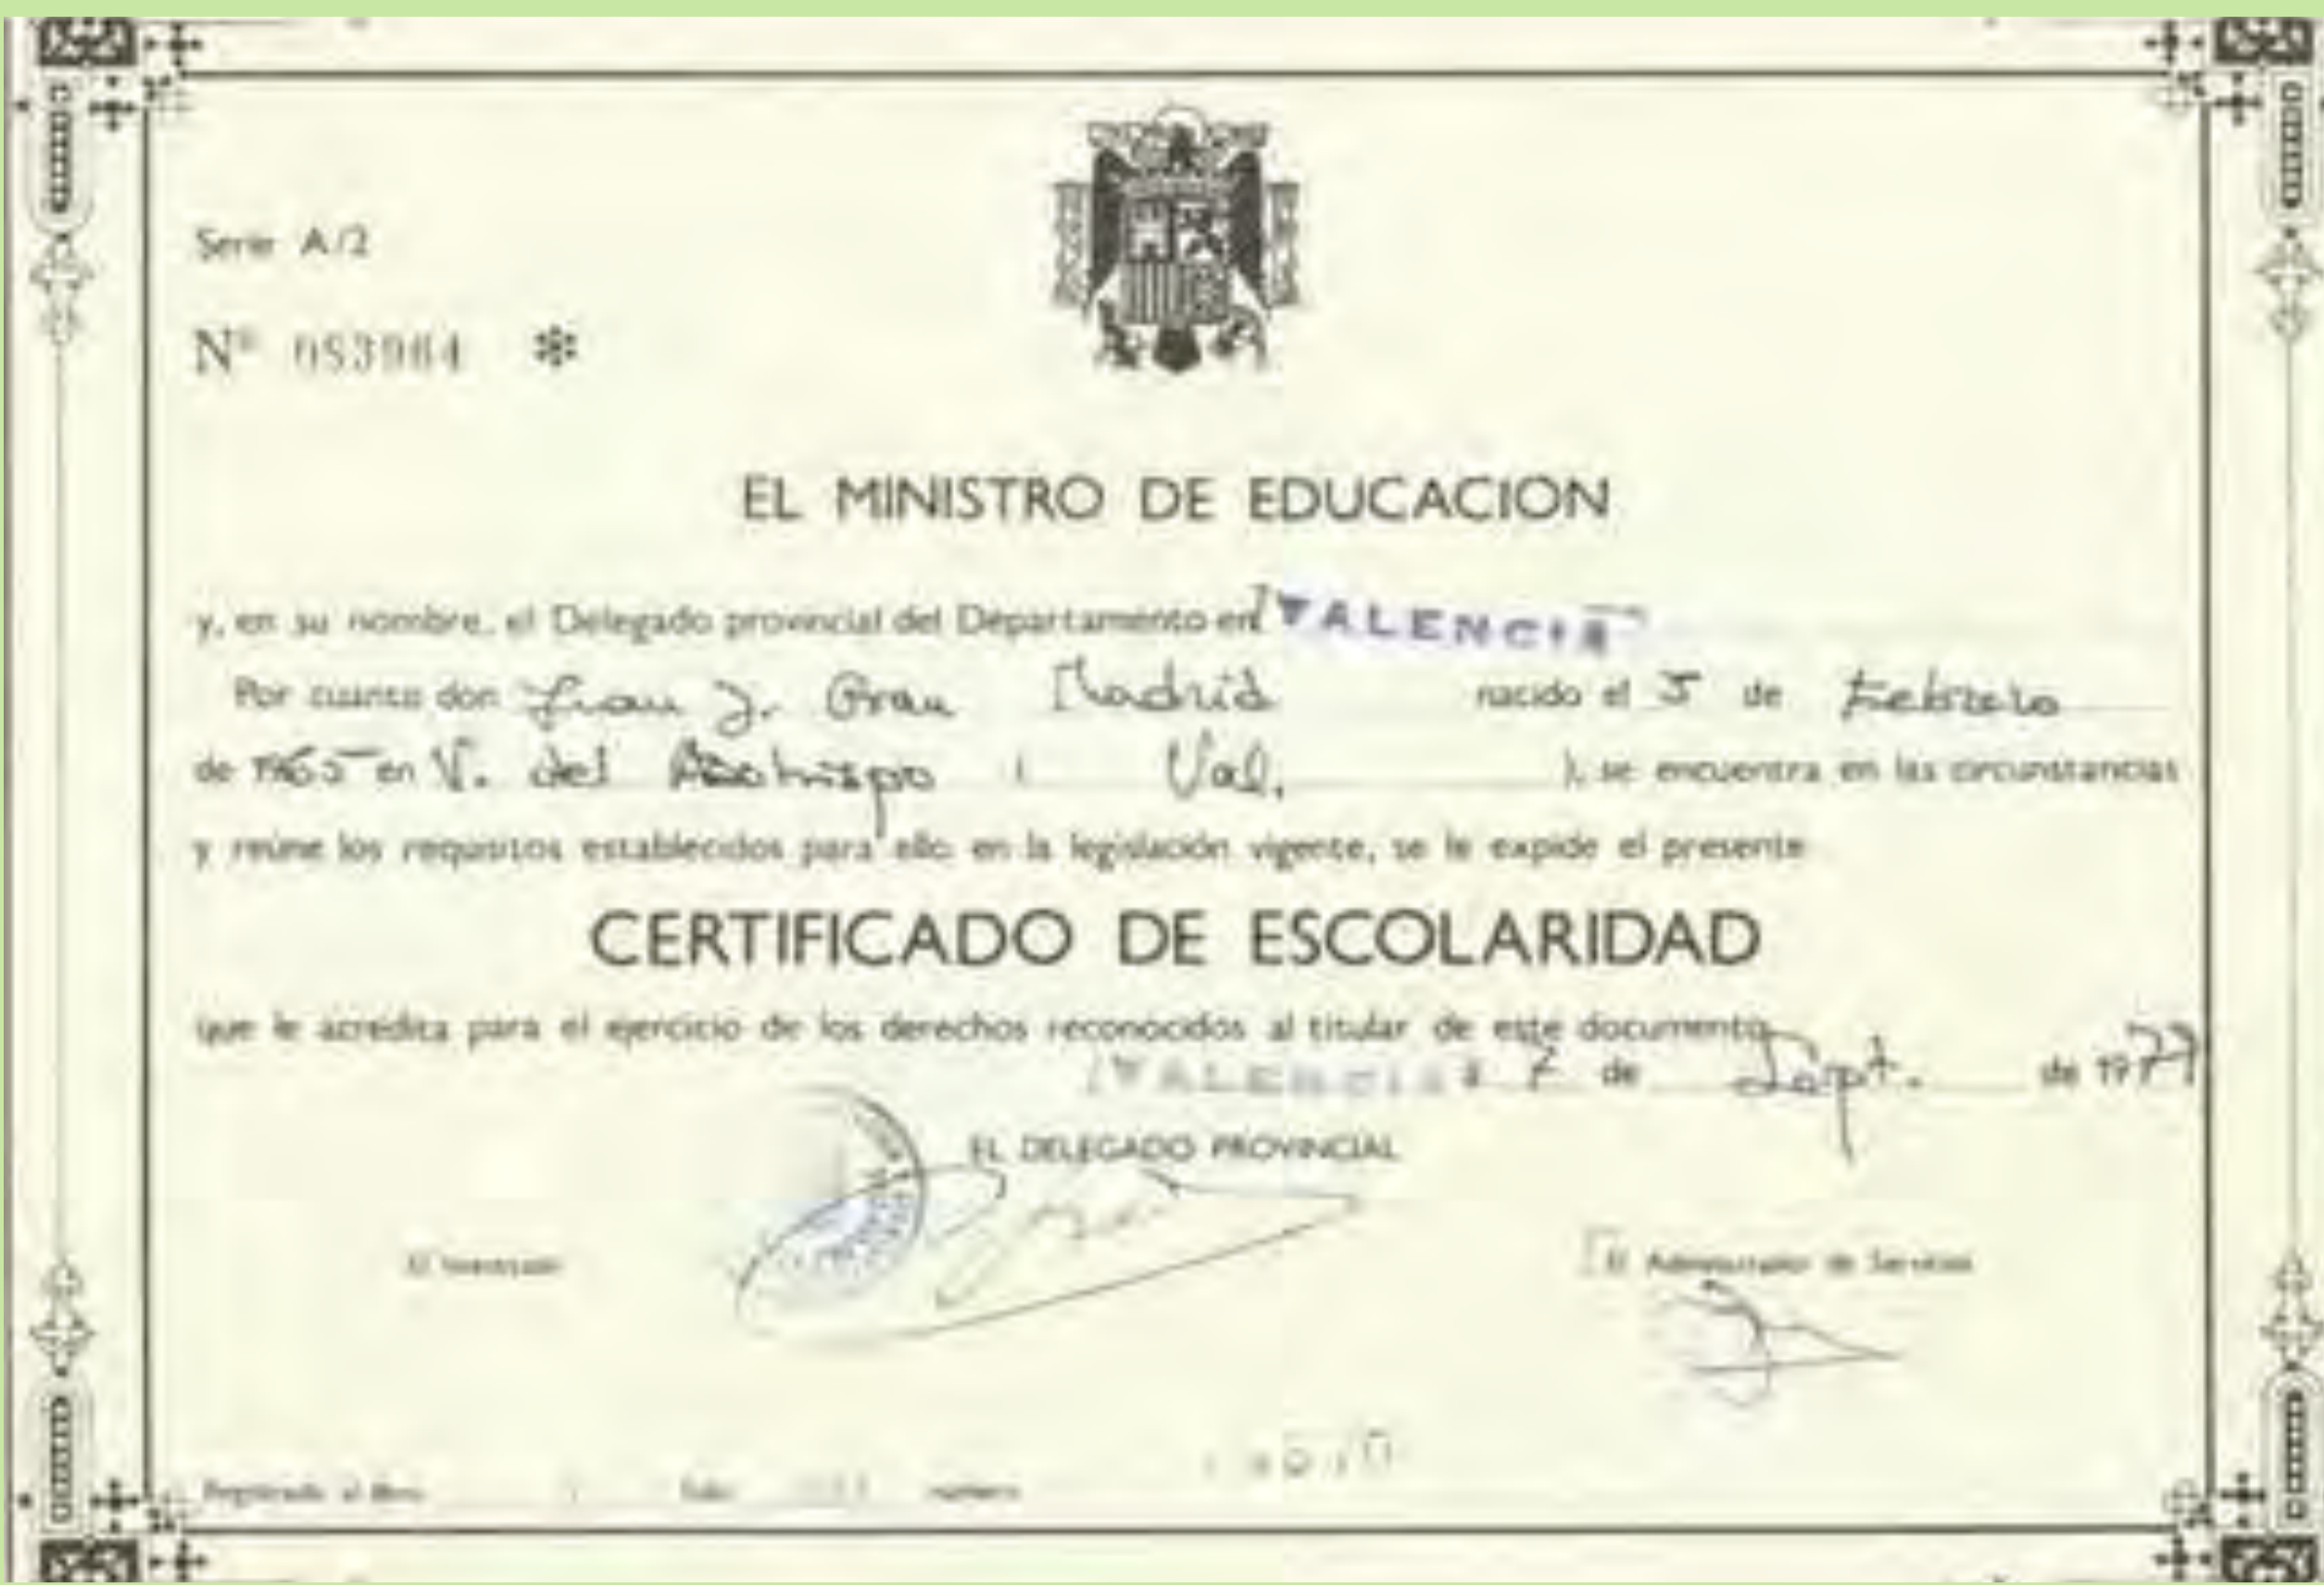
Serie A/2

Nº 053964

EL MINISTRO DE EDUCACION

y, en su nombre, el Delegado provincial del Departamento en VALENCIA

Por cuanto don Juan J. Grau Madrid nacido el 5 de Febrero de 1965 en V. del Arzobispo ( Val. ), se encuentra en las circunstancias y reúne los requisitos establecidos para ello en la legislación vigente, se le expide el presente

CERTIFICADO DE ESCOLARIDAD

que le acredita para el ejercicio de los derechos reconocidos al titular de este documento.

VALENCIA 7 de Sept. de 1977

EL DELEGADO PROVINCIAL

El Interesado

El Administrador de Servicios

Registrado al libro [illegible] folio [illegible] número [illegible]